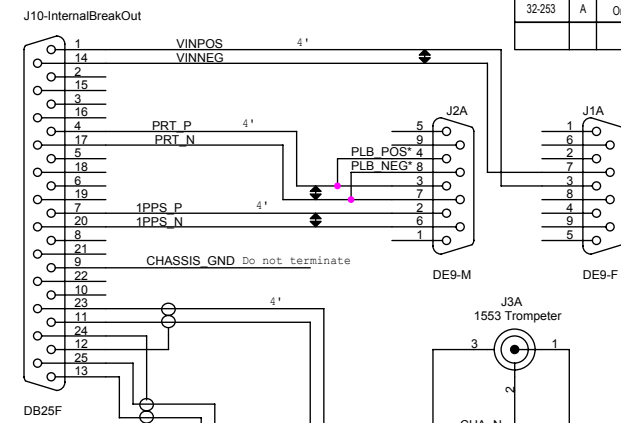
J10-InternalBreakOut

32-253 | A | O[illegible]

1
14
2
15
3
16
4
17
5
18
6
19
7
20
8
21
9
22
10
23
11
24
12
25
13

VINPOS
VINNEG
4'

PRT_P
PRT_N
4'

1PPS_P
1PPS_N
4'

CHASSIS_GND Do not terminate

4'

DB25F

J2A
5
9
PLB_POS* 4
PLB_NEG* 8
3
7
2
6
1

DE9-M

J1A
1
6
2
7
3
8
4
9
5

DE9-F

J3A
1553 Trompeter
3
1
2

CHA_N